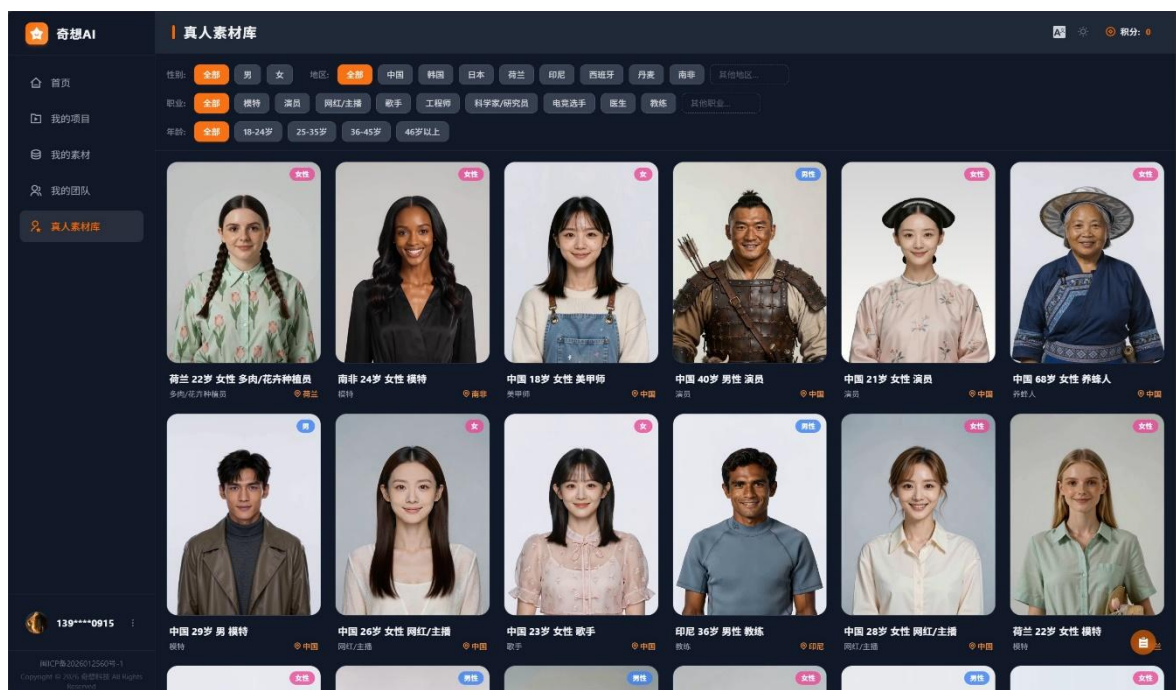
奇想AI

首页
我的项目
我的素材
我的团队
真人素材库

139****0915

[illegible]ICP备2026012560号-1
Copyright © 2026 奇想科技 All Rights Reserved

真人素材库

积分: 0

性别: 全部 男 女 地区: 全部 中国 韩国 日本 荷兰 印尼 西班牙 丹麦 南非 其他地区...
职业: 全部 模特 演员 网红/主播 歌手 工程师 科学家/研究员 电竞选手 医生 教练 其他职业...
年龄: 全部 18-24岁 25-35岁 36-45岁 46岁以上

女性
荷兰 22岁 女性 多肉/花卉种植员
多肉/花卉种植员
荷兰

女性
南非 24岁 女性 模特
模特
南非

女
中国 18岁 女性 美甲师
美甲师
中国

男性
中国 40岁 男性 演员
演员
中国

女性
中国 21岁 女性 演员
演员
中国

女性
中国 68岁 女性 养蜂人
养蜂人
中国

男
中国 29岁 男 模特
模特
中国

女
中国 26岁 女性 网红/主播
网红/主播
中国

女
中国 23岁 女性 歌手
歌手
中国

男性
印尼 36岁 男性 教练
教练
印尼

女性
中国 28岁 女性 网红/主播
网红/主播
中国

女性
荷兰 22岁 女性 模特
模特

女性
男性
男性
男性